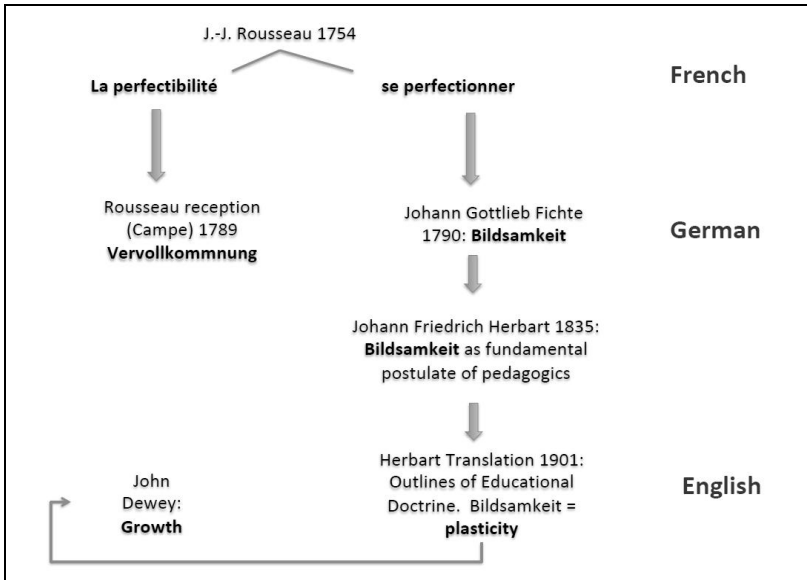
J.-J. Rousseau 1754

La perfectibilité

se perfectionner

French

Rousseau reception (Campe) 1789 **Vervollkommnung**

Johann Gottlieb Fichte 1790: **Bildsamkeit**

German

Johann Friedrich Herbart 1835: **Bildsamkeit** as fundamental postulate of pedagogics

John Dewey: **Growth**

Herbart Translation 1901: Outlines of Educational Doctrine. Bildsamkeit = **plasticity**

English